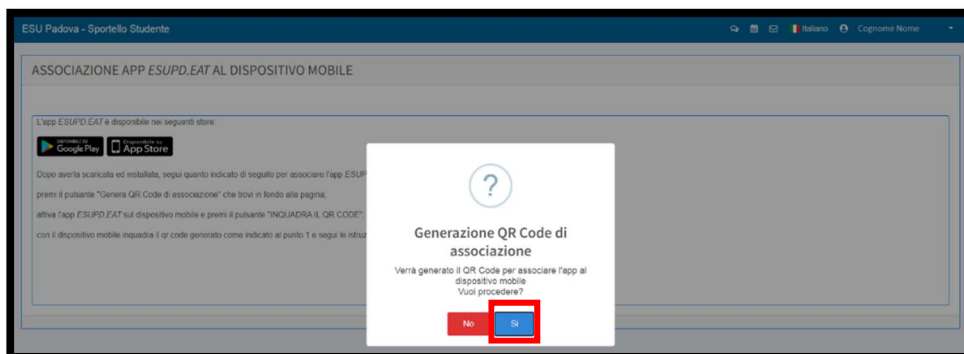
ESU Padova - Sportello Studente

Italiano Cognome Nome

ASSOCIAZIONE APP *ESUPD.EAT* AL DISPOSITIVO MOBILE

L'app *ESUPD.EAT* è disponibile nei seguenti store:

DISPONIBILE SU Google Play

Disponibile su App Store

Dopo averla scaricata ed installata, segui quanto indicato di seguito per associare l'app ESUP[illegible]

premi il pulsante "Genera QR Code di associazione" che trovi in fondo alla pagina;

attiva l'app *ESUPD.EAT* sul dispositivo mobile e premi il pulsante "INQUADRA IL QR CODE";

con il dispositivo mobile inquadra il qr code generato come indicato al punto 1 e segui le istruz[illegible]

?

Generazione QR Code di associazione

Verrà generato il QR Code per associare l'app al dispositivo mobile
Vuoi procedere?

No

Sì